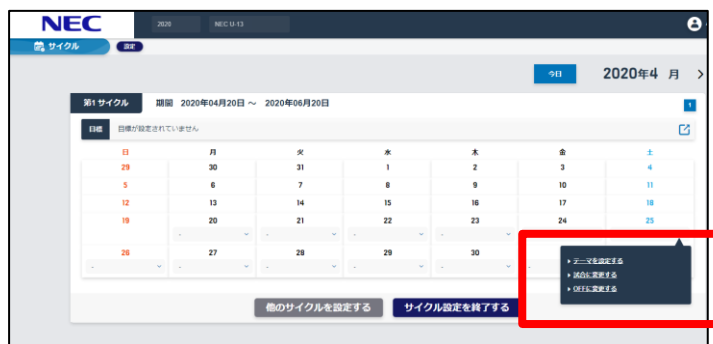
NEC

2020

NEC U-13

サイクル

設定

今日

2020年4 月 >

第1サイクル

期間 2020年04月20日 〜 2020年06月20日

1

目標

目標が設定されていません

| 日 | 月 | 火 | 水 | 木 | 金 | 土 |
|---|---|---|---|---|---|---|
| 29 | 30 | 31 | 1 | 2 | 3 | 4 |
| 5 | 6 | 7 | 8 | 9 | 10 | 11 |
| 12 | 13 | 14 | 15 | 16 | 17 | 18 |
| 19 | 20 | 21 | 22 | 23 | 24 | 25 |
| 26 | 27 | 28 | 29 | 30 | | |

テーマを設定する
試合に変更する
OFFに変更する

他のサイクルを設定する

サイクル設定を終了する